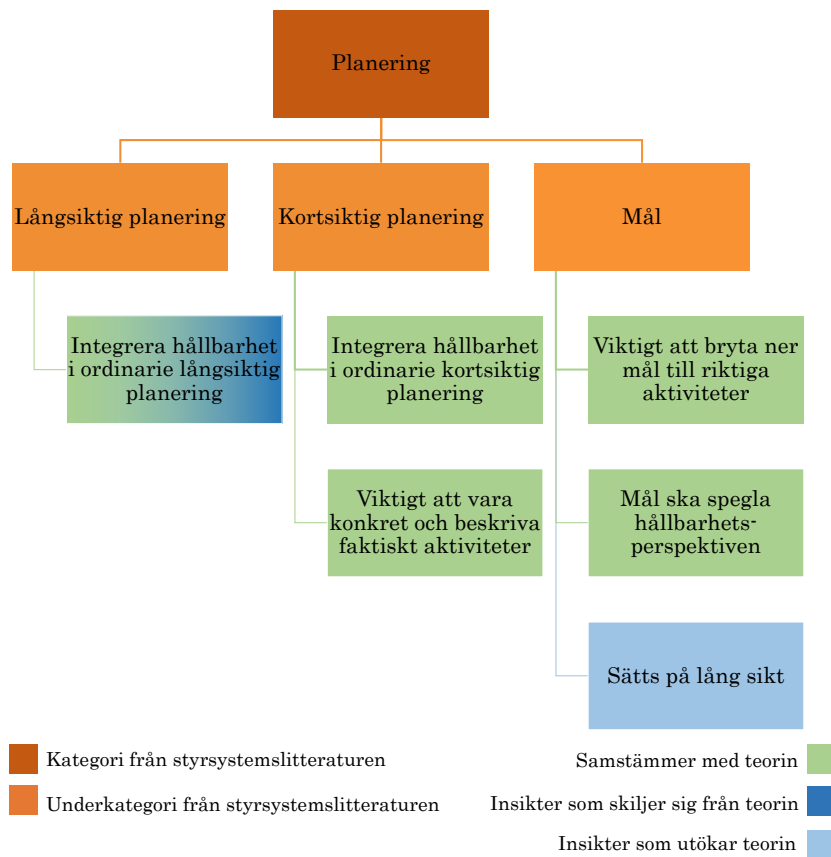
Planering

Långsiktig planering

Kortsiktig planering

Mål

Integrera hållbarhet i ordinarie långsiktig planering

Integrera hållbarhet i ordinarie kortsiktig planering

Viktigt att vara konkret och beskriva faktiskt aktiviteter

Viktigt att bryta ner mål till riktiga aktiviteter

Mål ska spegla hållbarhets-perspektiven

Sätts på lång sikt

Kategori från styrsystemslitteraturen

Underkategori från styrsystemslitteraturen

Samstämmer med teorin

Insikter som skiljer sig från teorin

Insikter som utökar teorin